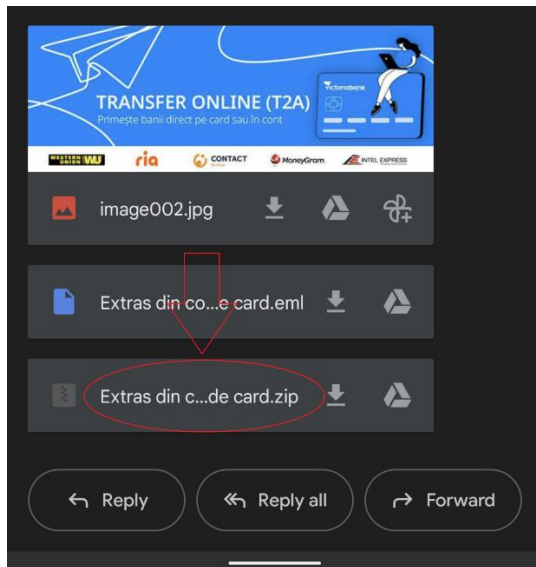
TRANSFER ONLINE (T2A)
Primește banii direct pe card sau în cont

victoriabank

WESTERN UNION WU
ria
CONTACT
MoneyGram.
INTEL EXPRESS

image002.jpg

Extras din co...e card.eml

Extras din c...de card.zip

Reply
Reply all
Forward